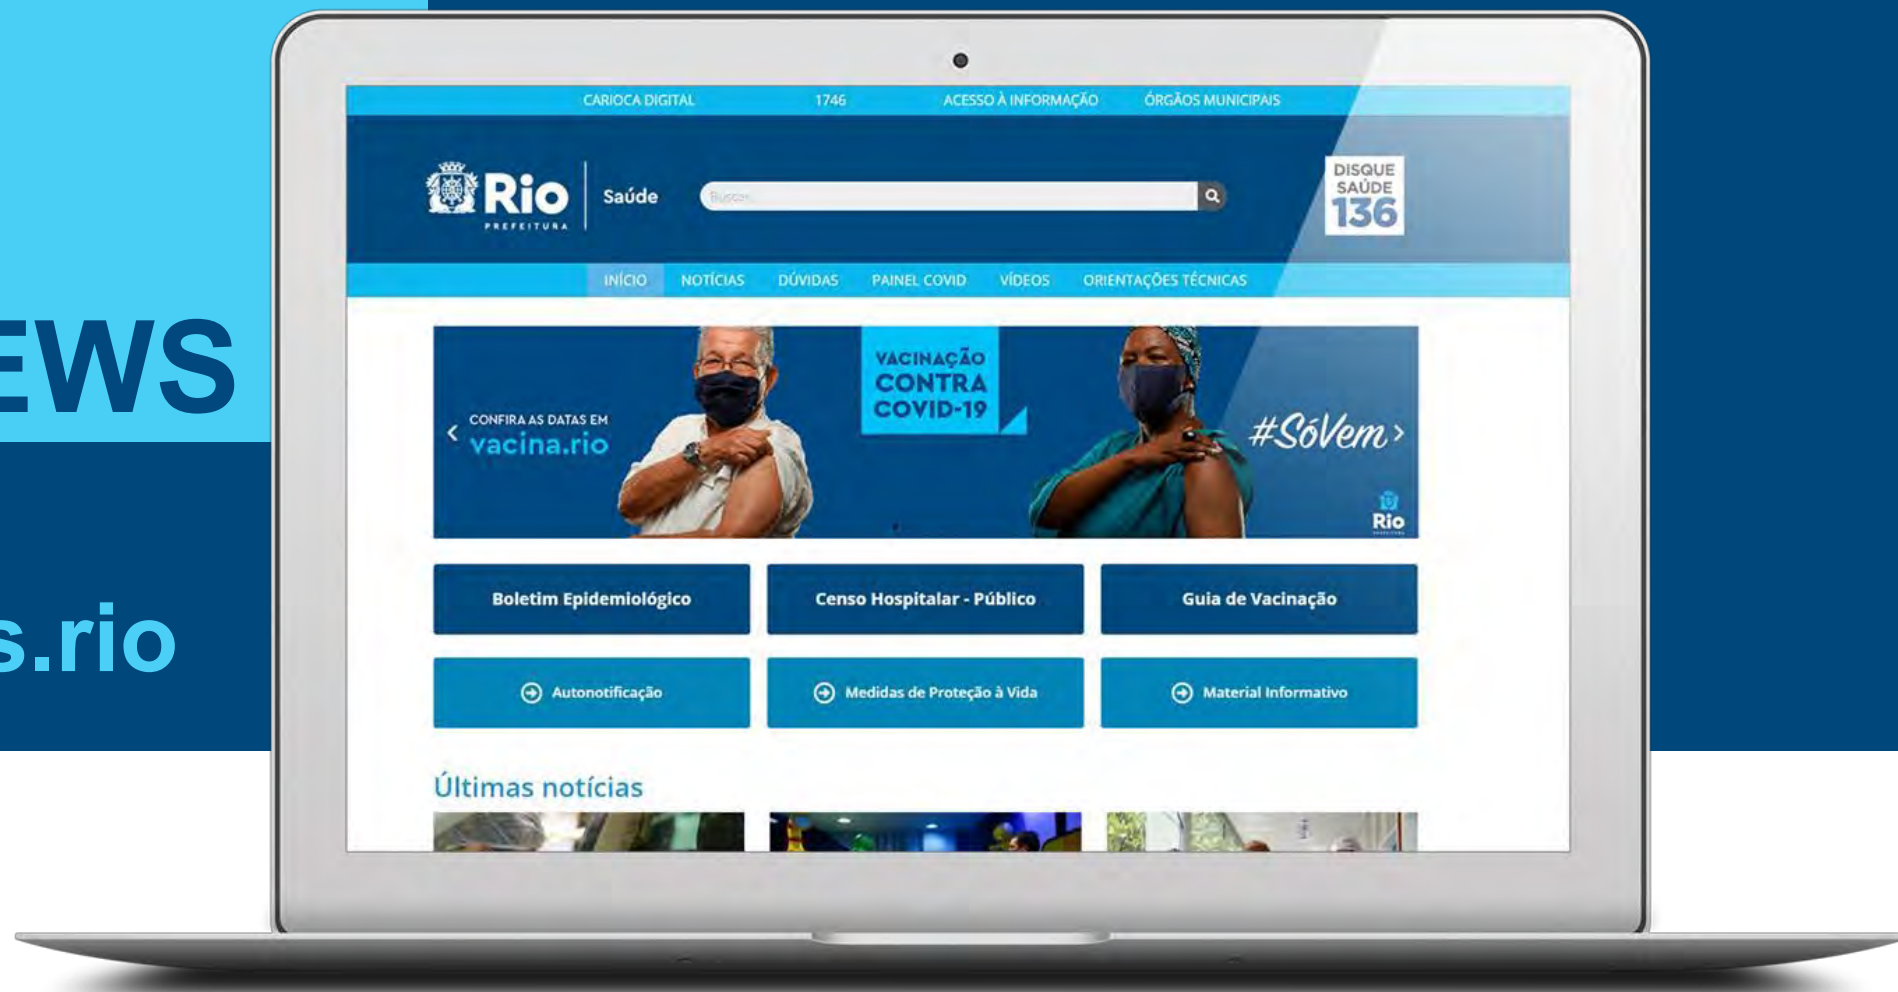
EWS

s.rio

CARIOCA DIGITAL 1746 ACESSO À INFORMAÇÃO ÓRGÃOS MUNICIPAIS

Rio PREFEITURA Saúde

Buscar

DISQUE SAÚDE 136

INÍCIO NOTÍCIAS DÚVIDAS PAINEL COVID VÍDEOS ORIENTAÇÕES TÉCNICAS

CONFIRA AS DATAS EM vacina.rio

VACINAÇÃO CONTRA COVID-19

#SóVem

Rio

Boletim Epidemiológico

Censo Hospitalar - Público

Guia de Vacinação

Autonotificação

Medidas de Proteção à Vida

Material Informativo

Últimas notícias